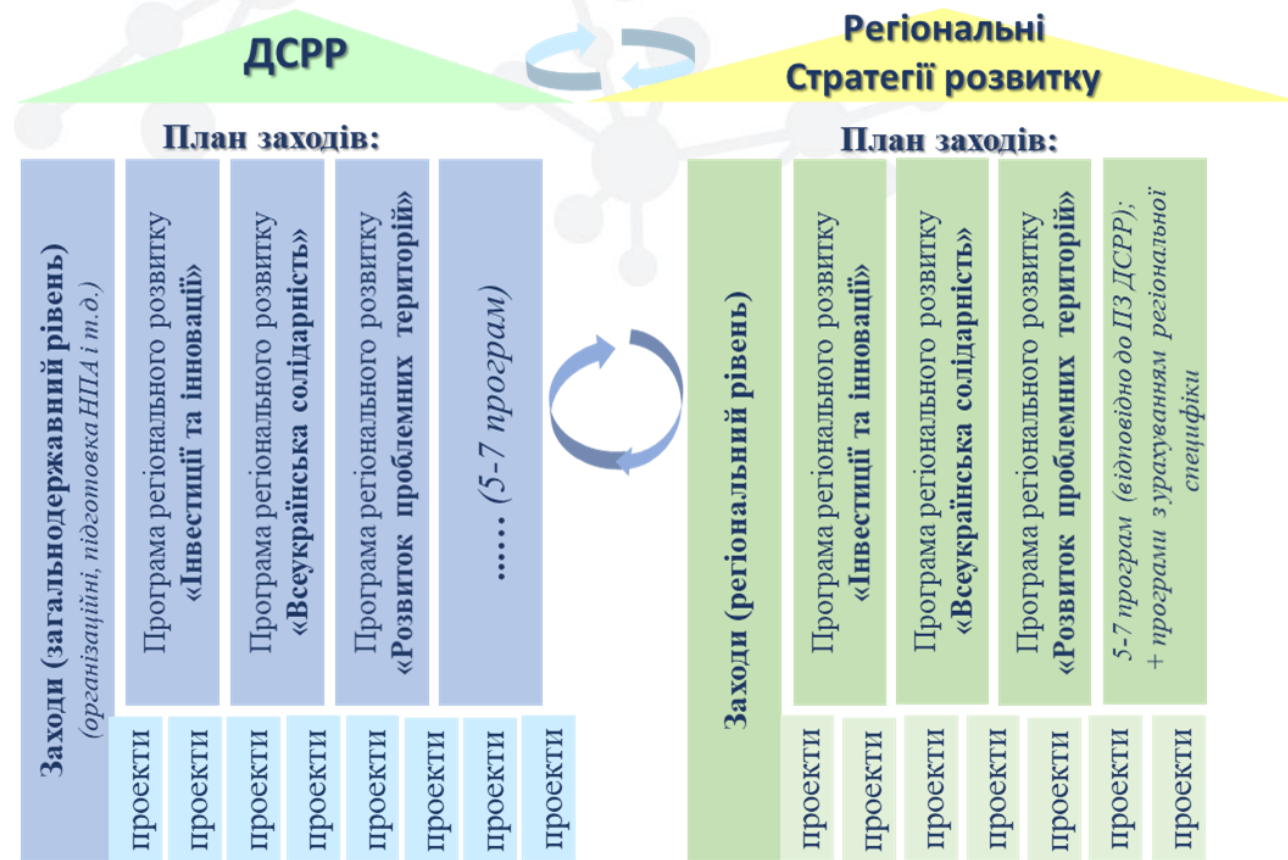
ДСРР

Регіональні Стратегії розвитку

План заходів:

Заходи (загальнодержавний рівень) (організаційні, підготовка НПА і т.д.)

Програма регіонального розвитку «Інвестиції та інновації»

Програма регіонального розвитку «Всеукраїнська солідарність»

Програма регіонального розвитку «Розвиток проблемних територій»

..... (5-7 програм)

проекти

проекти

проекти

проекти

проекти

проекти

проекти

проекти

План заходів:

Заходи (регіональний рівень)

Програма регіонального розвитку «Інвестиції та інновації»

Програма регіонального розвитку «Всеукраїнська солідарність»

Програма регіонального розвитку «Розвиток проблемних територій»

5-7 програм (відповідно до ПЗ ДСРР); + програми з урахуванням регіональної специфіки

проекти

проекти

проекти

проекти

проекти

проекти

проекти